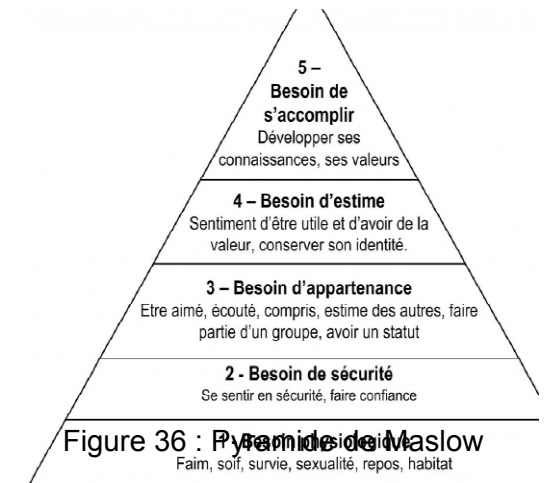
5 –
Besoin de s'accomplir
Développer ses connaissances, ses valeurs

4 – Besoin d'estime
Sentiment d'être utile et d'avoir de la valeur, conserver son identité.

3 – Besoin d'appartenance
Etre aimé, écouté, compris, estime des autres, faire partie d'un groupe, avoir un statut

2 - Besoin de sécurité
Se sentir en sécurité, faire confiance

Figure 36 : Pyramide de Maslow

1 - Besoin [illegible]
Faim, soif, survie, sexualité, repos, habitat